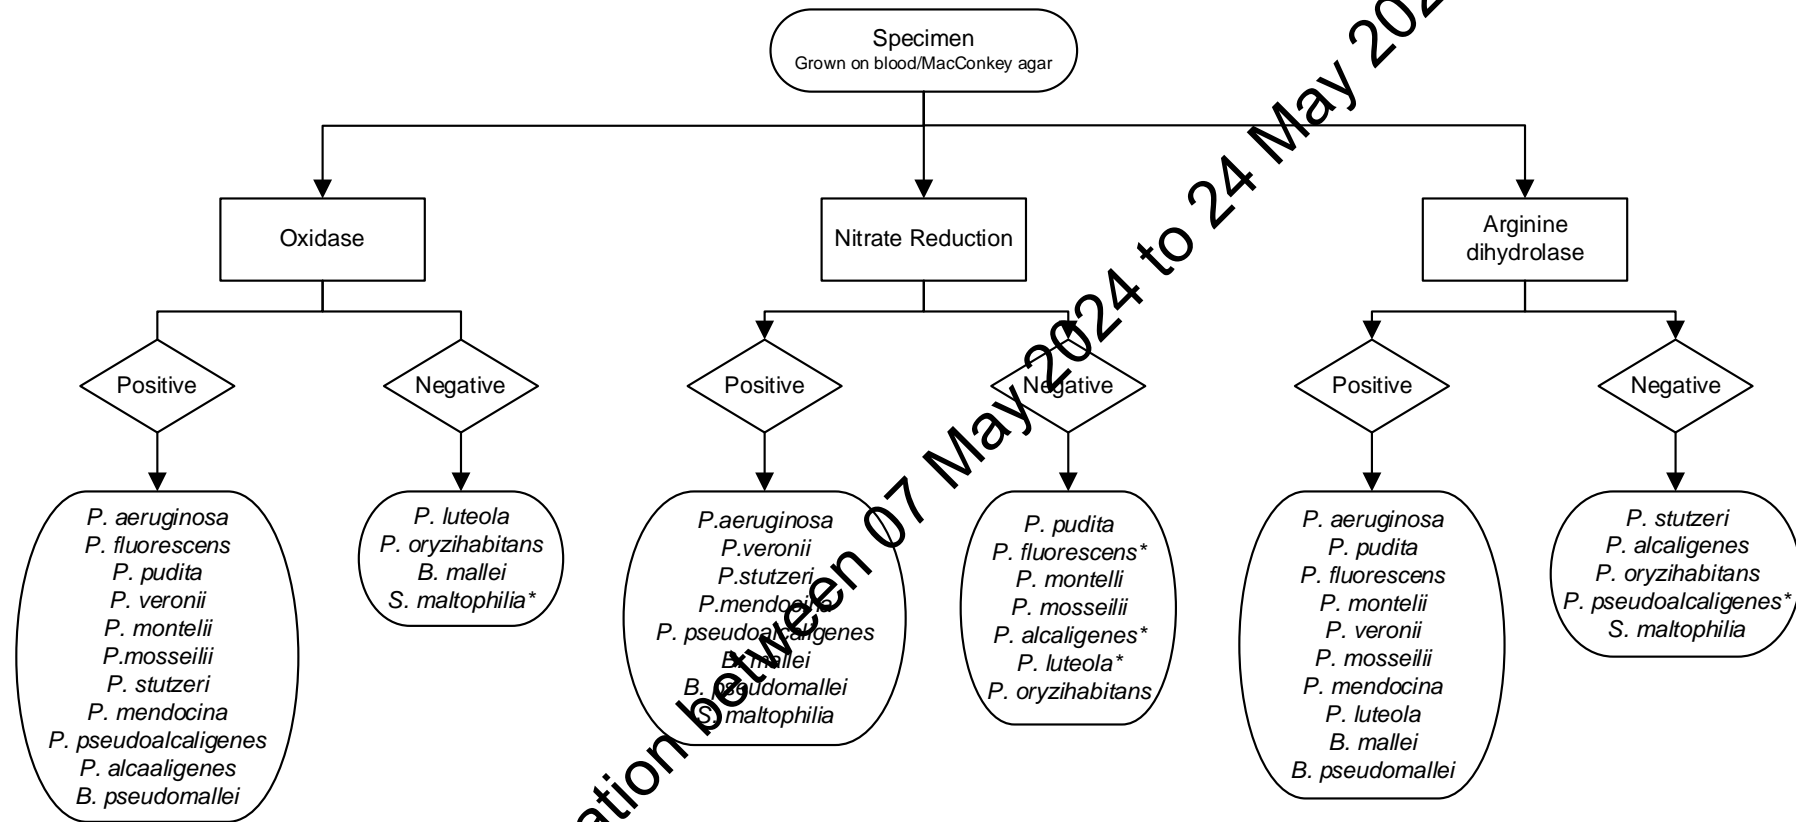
Specimen
Grown on blood/MacConkey agar

Oxidase

Positive

P. aeruginosa
P. fluorescens
P. pudita
P. veronii
P. montelii
P.mosseilii
P. stutzeri
P. mendocina
P. pseudoalcaligenes
P. alcaaligenes
B. pseudomallei

Negative

P. luteola
P. oryzihabitans
B. mallei
S. maltophilia*

Nitrate Reduction

Positive

P.aeruginosa
P.veronii
P.stutzeri
P.mendocina
P. pseudoalcaligenes
B. mallei
B. pseudomallei
S. maltophilia

Negative

P. pudita
P. fluorescens*
P. montelli
P. mosseilii
P. alcaligenes*
P. luteola*
P. oryzihabitans

Arginine dihydrolase

Positive

P. aeruginosa
P. pudita
P. fluorescens
P. montelii
P. veronii
P. mosseilii
P. mendocina
P. luteola
B. mallei
B. pseudomallei

Negative

P. stutzeri
P. alcaligenes
P. oryzihabitans
P. pseudoalcaligenes*
S. maltophilia

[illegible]ation between 07 May 2024 to 24 May 202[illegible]